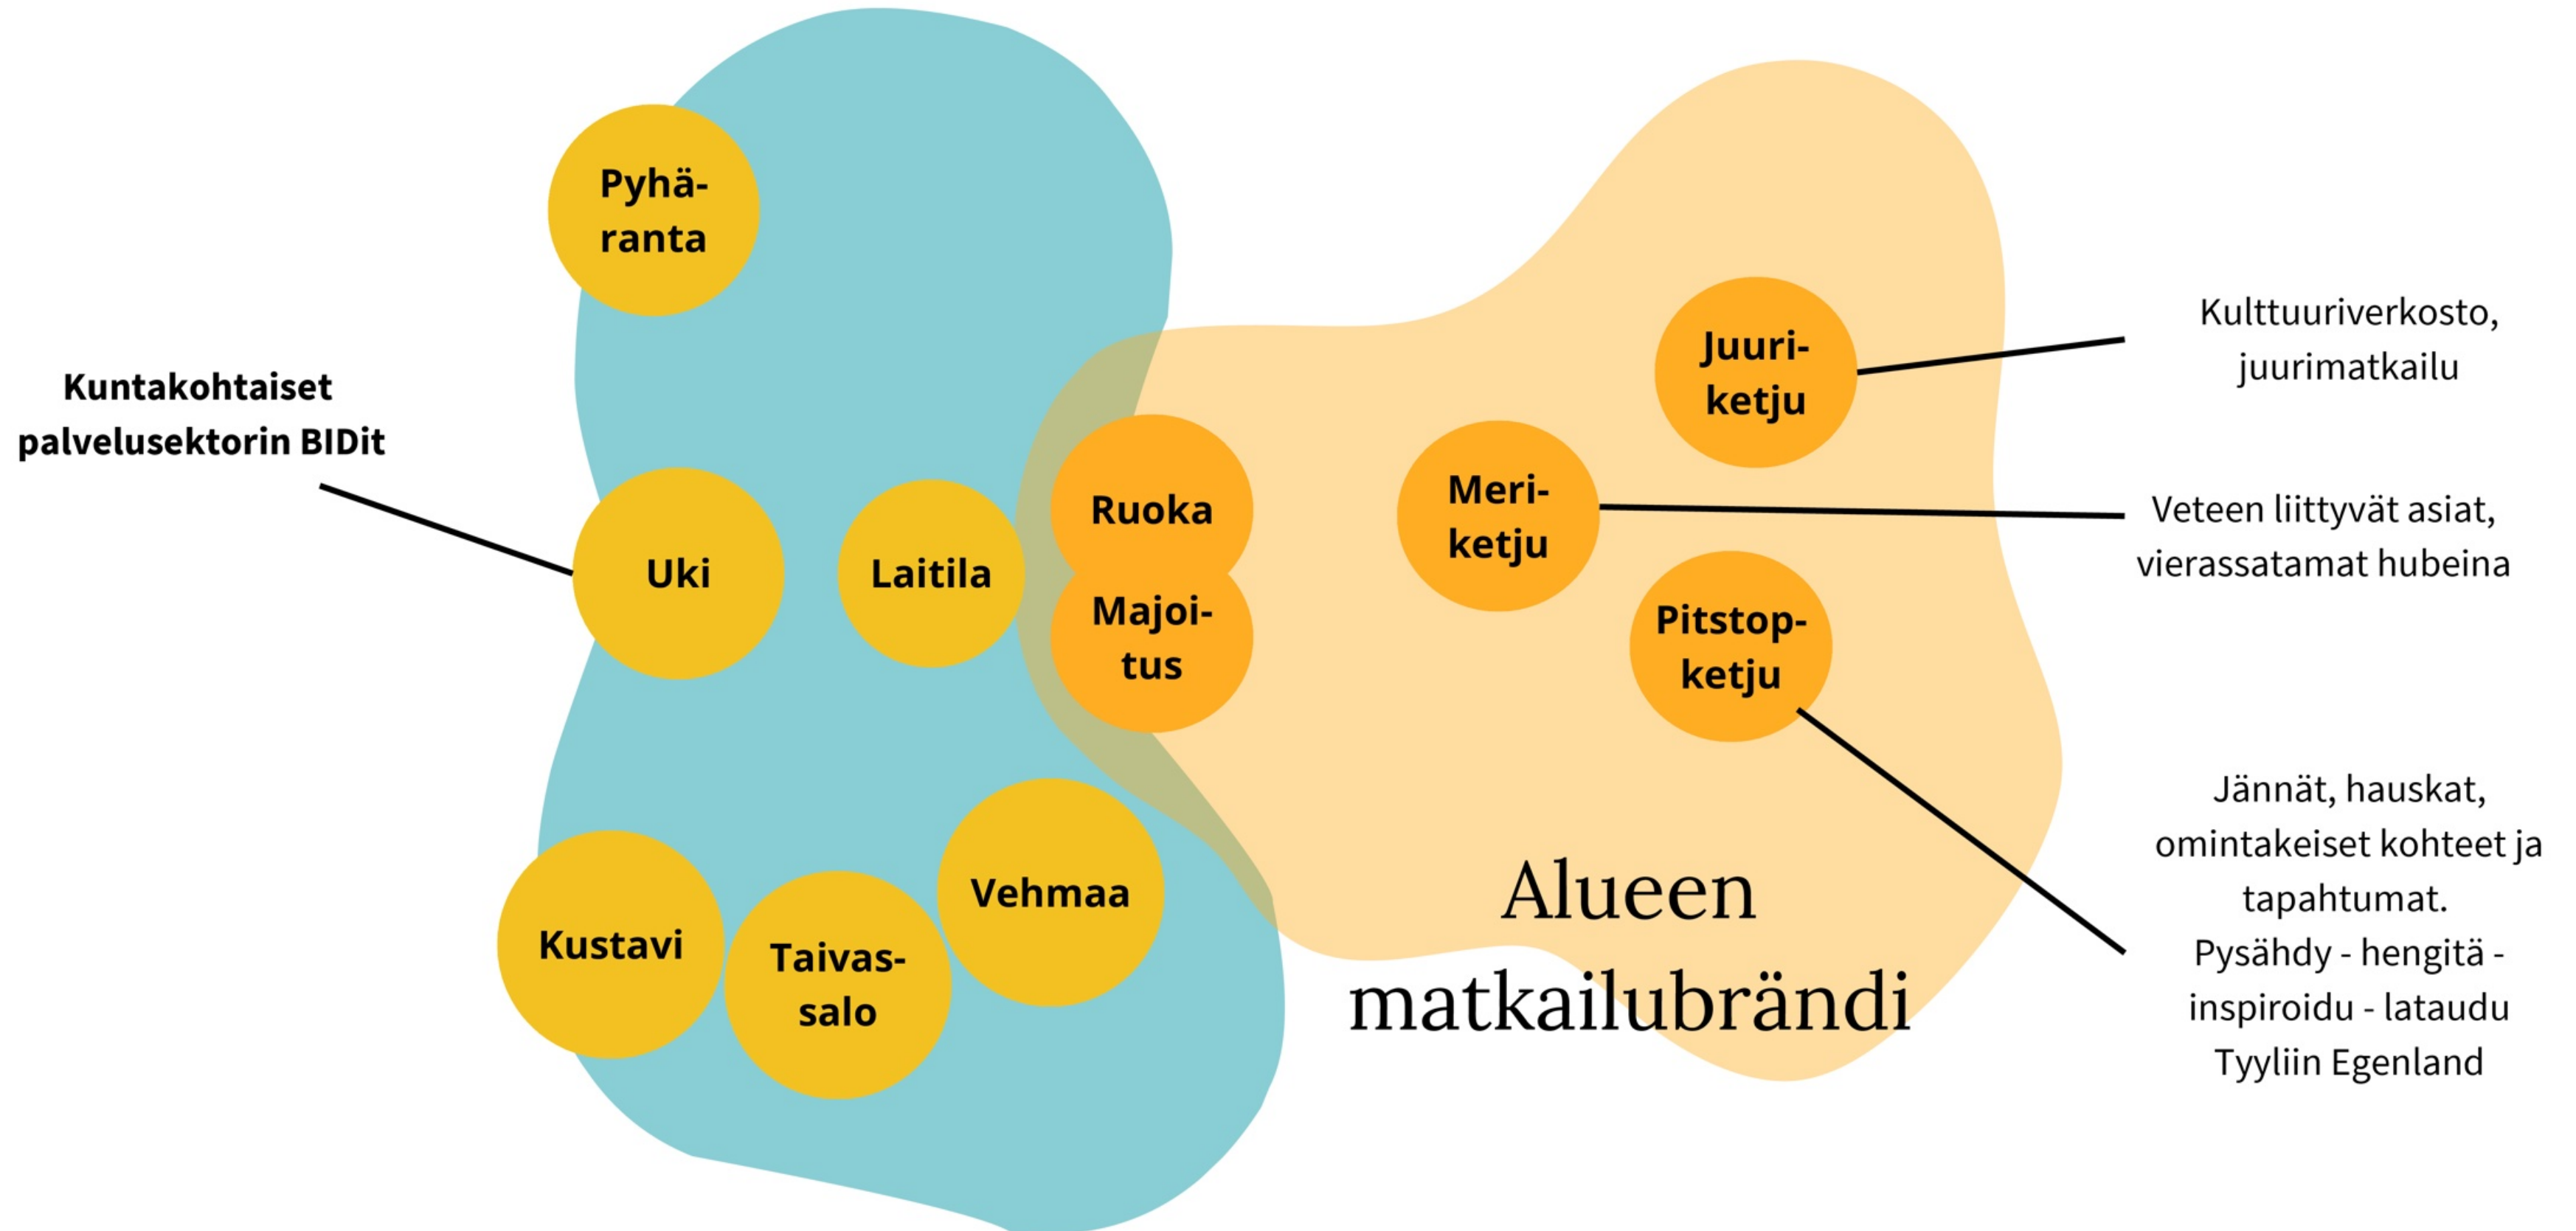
Pyhäranta

Kuntakohtaiset palvelusektorin BIDit

Uki

Laitila

Ruoka

Majoitus

Kustavi

Taivassalo

Vehmaa

Juuriketju

Kulttuuriverkosto, juurimatkailu

Meriketju

Veteen liittyvät asiat, vierassatamat hubeina

Pitstopketju

Jännät, hauskat, omintakeiset kohteet ja tapahtumat.
Pysähdy - hengitä - inspiroidu - lataudu
Tyyliin Egenland

Alueen matkailubrändi